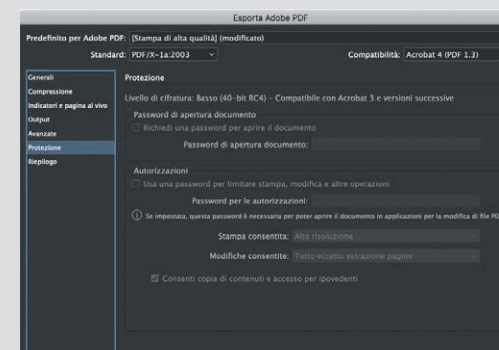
Esporta Adobe PDF

Predefinito per Adobe PDF: [Stampa di alta qualità] (modificato)

Standard: PDF/X-1a:2003

Compatibilità: Acrobat 4 (PDF 1.3)

Generali
Compressione
Indicatori e pagina al vivo
Output
Avanzate
Protezione
Riepilogo

Protezione

Livello di cifratura: Basso (40-bit RC4) - Compatibile con Acrobat 3 e versioni successive

Password di apertura documento

Richiedi una password per aprire il documento

Password di apertura documento:

Autorizzazioni

Usa una password per limitare stampa, modifica e altre operazioni

Password per le autorizzazioni:

Se impostata, questa password è necessaria per poter aprire il documento in applicazioni per la modifica di file PD

Stampa consentita: Alta risoluzione

Modifiche consentite: Tutto eccetto estrazione pagine

Consenti copia di contenuti e accesso per ipovedenti